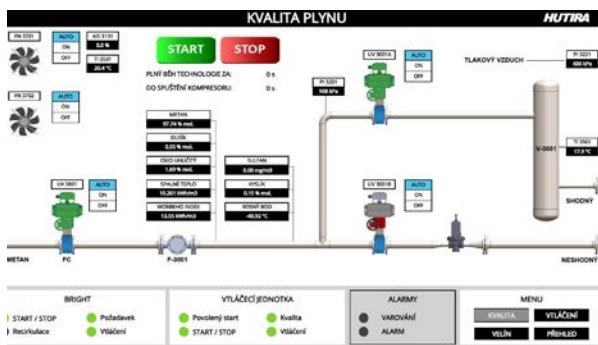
KVALITA PLYNU
HUTIRA

FN 3701
AUTO
ON
OFF
AIS 3151
5,0 %
TI 3149
20,4 °C

START
STOP

PLNÝ BĚH TECHNOLOGIE ZA: 0 s
DO SPUŠTĚNÍ KOMPRESORU: 0 s

FN 3702
AUTO
ON
OFF

METAN
97,74 % mol.
DUSÍK
0,55 % mol.
OXID UHLIČITÝ
1,69 % mol.
SPALNÉ TEPLO
10,261 kWh/m3
WOBBEHO INDEX
13,55 kWh/m3
SULFAN
0,00 mg/m3
KYSLÍK
0,15 % mol.
ROSNÝ BOD
-40,02 °C

UV 3001A
AUTO
ON
OFF
PI 3201
908 kPa

TLAKOVÝ VZDUCH
PI 3221
600 kPa

V-3001
TI 3501
17,9 °C

UV 3001
AUTO
ON
OFF

UV 3001B
AUTO
ON
OFF

SHODNÝ
NESHODNÝ
METAN
PC
F-3001

BRIGHT
START / STOP
Recirkulace
Požadavek
Vtláčení

VTLÁČECÍ JEDNOTKA
Povolený start
START / STOP
Kvalita
Vtláčení

ALARMY
VAROVÁNÍ
ALARM

MENU
KVALITA
VTLÁČENÍ
VELÍN
PŘEHLED